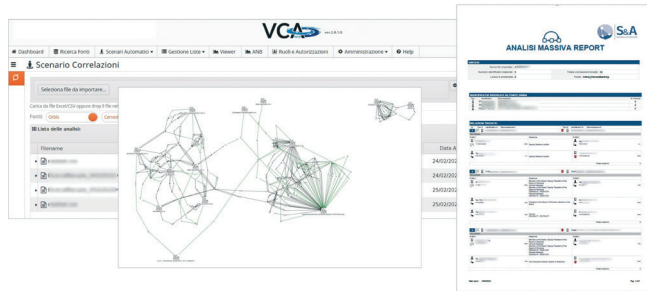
VCA
ver. 2.8.1.0

Dashboard | Ricerca Fonti | Scenari Automatici | Gestione Liste | Viewer | ANS | Ruoli e Autorizzazioni | Amministrazione | Help

Scenario Correlazioni

Seleziona file da importare...

Carica dei file Excel/CSV oppure drop il file nel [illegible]

Fonti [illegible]

Lista delle analisi

Filename

Data A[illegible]
24/02/20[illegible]
24/02/20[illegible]
25/02/20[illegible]
25/02/20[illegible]

S&A

ANALISI MASSIVA REPORT